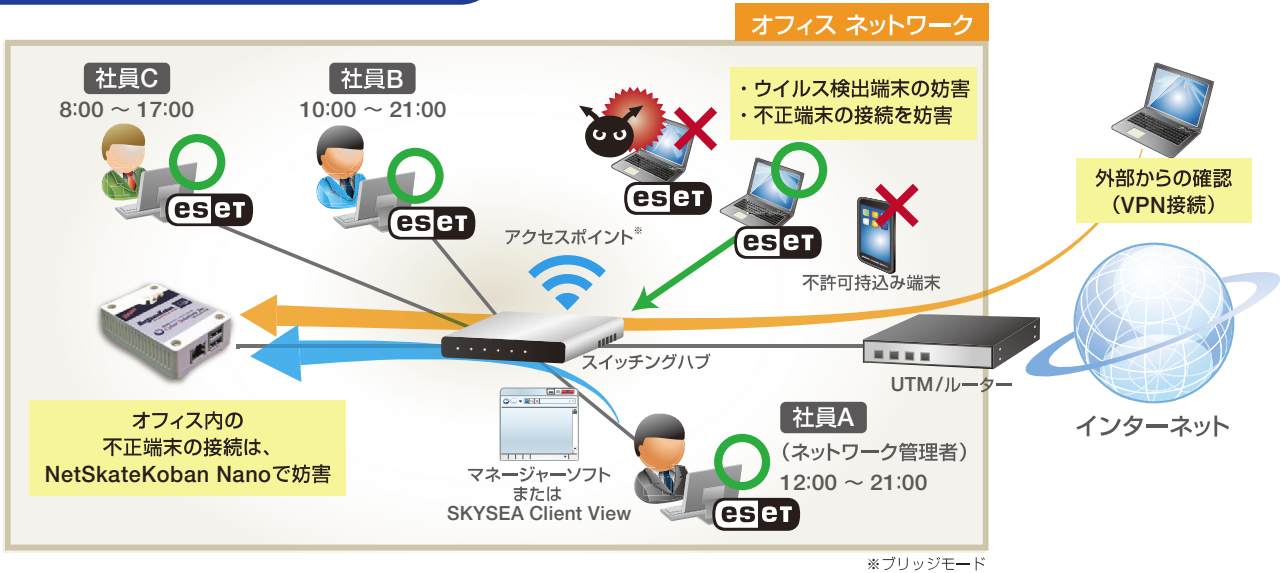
オフィス ネットワーク

社員C
8:00 〜 17:00
ESET

社員B
10:00 〜 21:00
ESET

・ウイルス検出端末の妨害
・不正端末の接続を妨害

ESET

ESET

アクセスポイント※

不許可持込み端末

外部からの確認
（VPN接続）

スイッチングハブ

UTM/ルーター

インターネット

オフィス内の
不正端末の接続は、
NetSkateKoban Nanoで妨害

マネージャーソフト
または
SKYSEA Client View

社員A
（ネットワーク管理者）
12:00 〜 21:00
ESET

※ブリッジモード